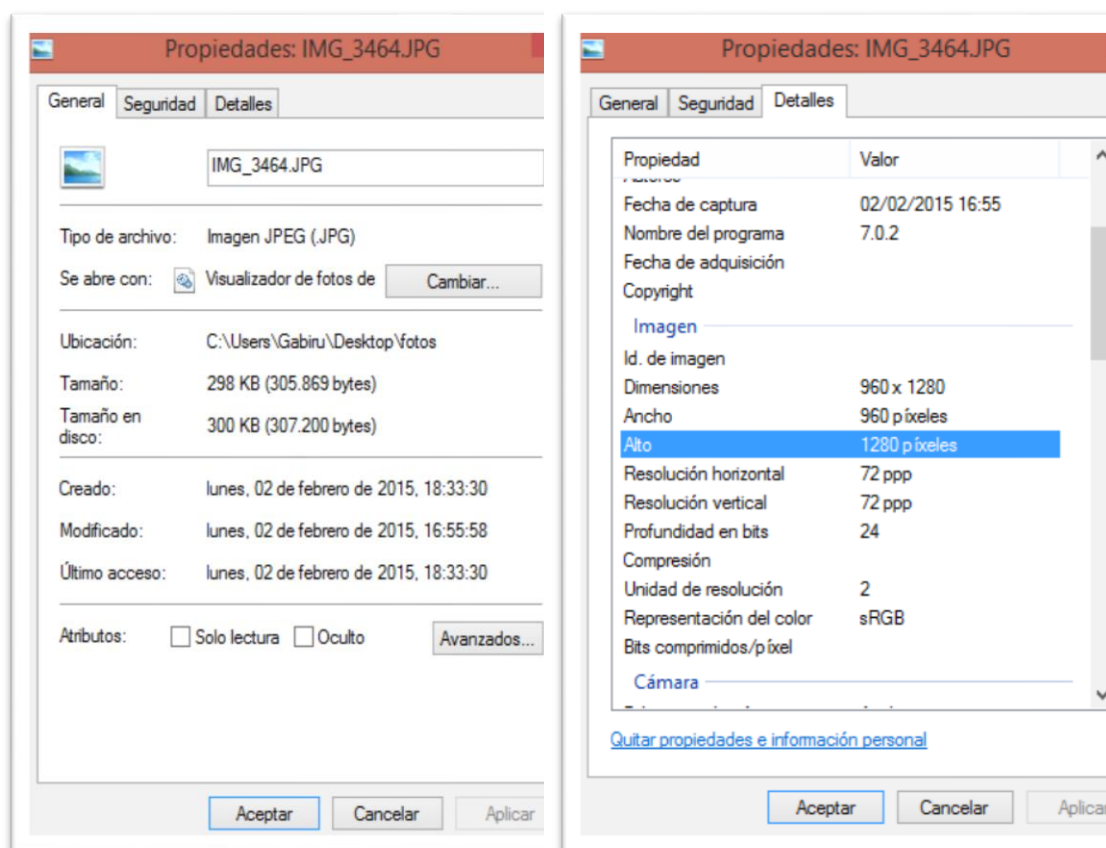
Propiedades: IMG_3464.JPG

General | Seguridad | Detalles

IMG_3464.JPG

Tipo de archivo: Imagen JPEG (.JPG)

Se abre con: Visualizador de fotos de Cambiar...

Ubicación: C:\Users\Gabiru\Desktop\fotos

Tamaño: 298 KB (305.869 bytes)

Tamaño en disco: 300 KB (307.200 bytes)

Creado: lunes, 02 de febrero de 2015, 18:33:30

Modificado: lunes, 02 de febrero de 2015, 16:55:58

Último acceso: lunes, 02 de febrero de 2015, 18:33:30

Atributos: Solo lectura Oculto Avanzados...

Aceptar Cancelar Aplicar

Propiedades: IMG_3464.JPG

General | Seguridad | Detalles

| Propiedad | Valor |
|---|---|
| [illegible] | |
| Fecha de captura | 02/02/2015 16:55 |
| Nombre del programa | 7.0.2 |
| Fecha de adquisición | |
| Copyright | |
| Imagen | |
| Id. de imagen | |
| Dimensiones | 960 x 1280 |
| Ancho | 960 píxeles |
| Alto | 1280 píxeles |
| Resolución horizontal | 72 ppp |
| Resolución vertical | 72 ppp |
| Profundidad en bits | 24 |
| Compresión | |
| Unidad de resolución | 2 |
| Representación del color | sRGB |
| Bits comprimidos/píxel | |
| Cámara | |

Quitar propiedades e información personal

Aceptar Cancelar Aplicar